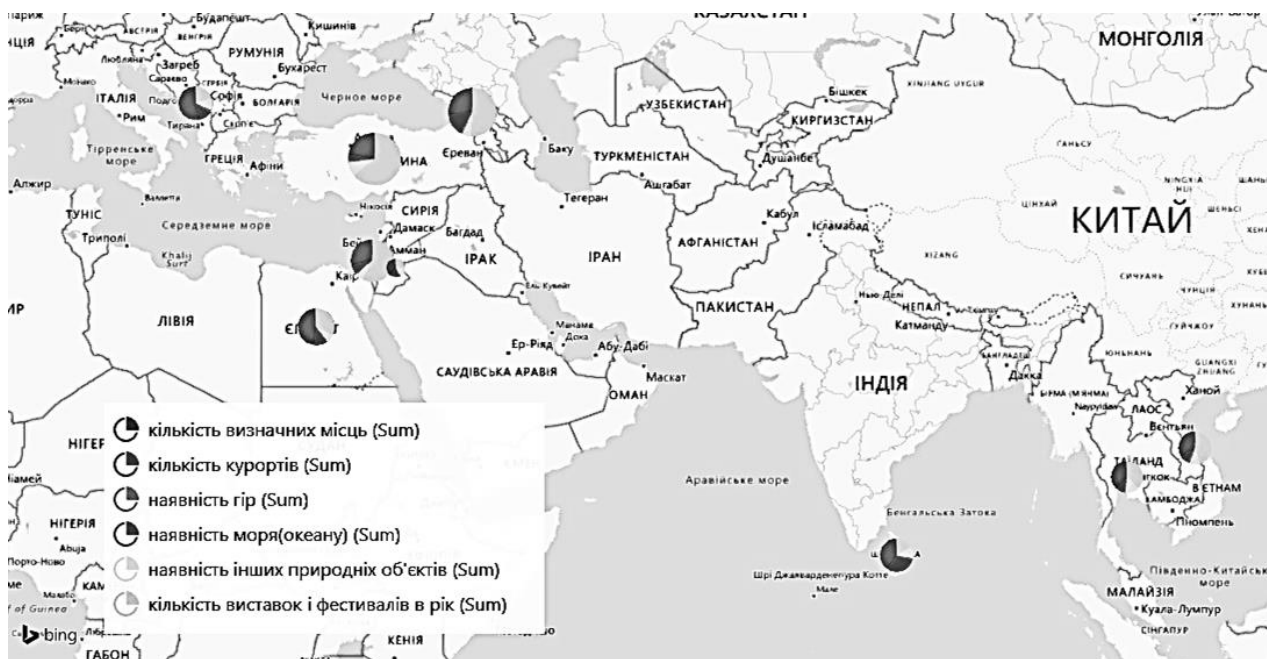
Париж
Будапешт
Кишинів
КАЗАХСТАН
МОНГОЛІЯ
РУМУНІЯ
Загреб
Бухарест
Сараєво
ІТАЛІЯ
Софія
БОЛГАРІЯ
Чорное море
Рим
Тирана
УЗБЕКИСТАН
Бішкек
КИРГИЗСТАН
Тірренське море
ГРЕЦІЯ
Афіни
ИНА
Єреван
Баку
ТУРКМЕНІСТАН
Душанбе
Алжир
Ашгабат
ТУНІС
Валетта
Нікосія
СИРІЯ
Тегеран
Кабул
КИТАЙ
Триполі
Середземне море
Дамаск
Багдад
Ісламабад
Бей
Амман
ІРАК
ІРАН
АФГАНІСТАН
Каї
Ель-Кувейт
ЛІВІЯ
ПАКИСТАН
Нью-Делі
НЕПАЛ
Катманду
ЄГ
Манама
Доха
Ер-Ріяд
Абу-Дабі
САУДІВСЬКА АРАВІЯ
Маскат
ІНДІЯ
ОМАН
Дакка
Ханой
ЛАОС
Вентьян
НІГЕР
Аравійське море
Бенгальська Затока
ТАЇЛАНД
В'ЄТНАМ
НІГЕРІЯ
Abuja
Пномпень
КАМ
Шрі Джаяварденепура Котте
Південно-Китайське море
МАЛАЙЗІЯ
Куала-Лумпур
of Guinea
СІНГАПУР
ГАБОН
КЕНІЯ
bing

кількість визначних місць (Sum)
кількість курортів (Sum)
наявність гір (Sum)
наявність моря(океану) (Sum)
наявність інших природніх об'єктів (Sum)
кількість виставок і фестивалів в рік (Sum)